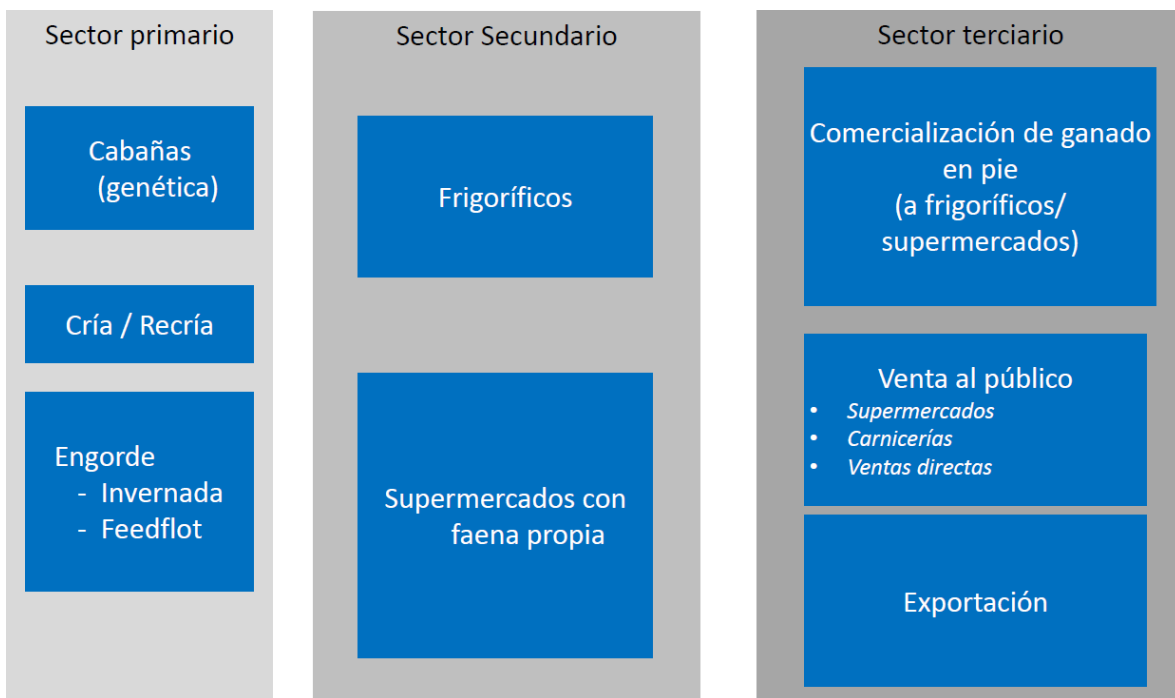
Sector primario

Cabañas (genética)

Cría / Recría

Engorde
- Invernada
- Feedflot

Sector Secundario

Frigoríficos

Supermercados con faena propia

Sector terciario

Comercialización de ganado en pie (a frigoríficos/ supermercados)

Venta al público
- *Supermercados*
- *Carnicerías*
- *Ventas directas*

Exportación